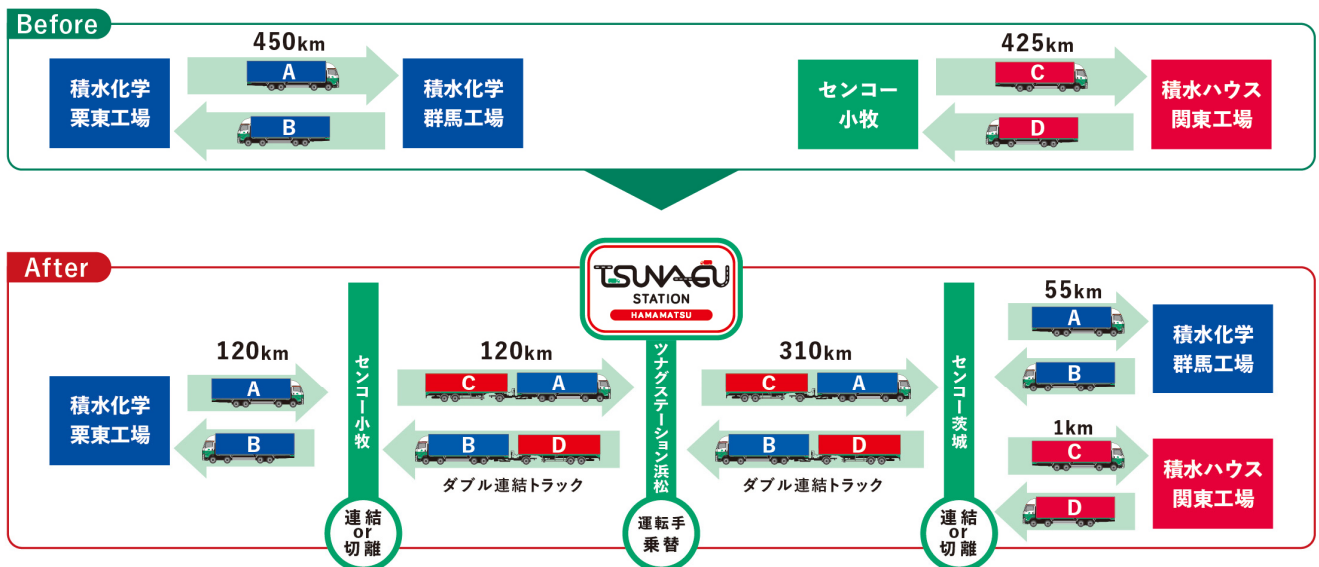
Before

450km

積水化学
栗東工場

A

B

積水化学
群馬工場

425km

センコー
小牧

C

D

積水ハウス
関東工場

After

TSUNAGU STATION HAMAMATSU

120km

積水化学
栗東工場

A

B

センコー小牧

連結
or
切離

120km

C A

B D

ダブル連結トラック

ツナグステーション浜松

運転手
乗替

310km

C A

B D

ダブル連結トラック

センコー茨城

連結
or
切離

55km

A

B

積水化学
群馬工場

1km

C

D

積水ハウス
関東工場